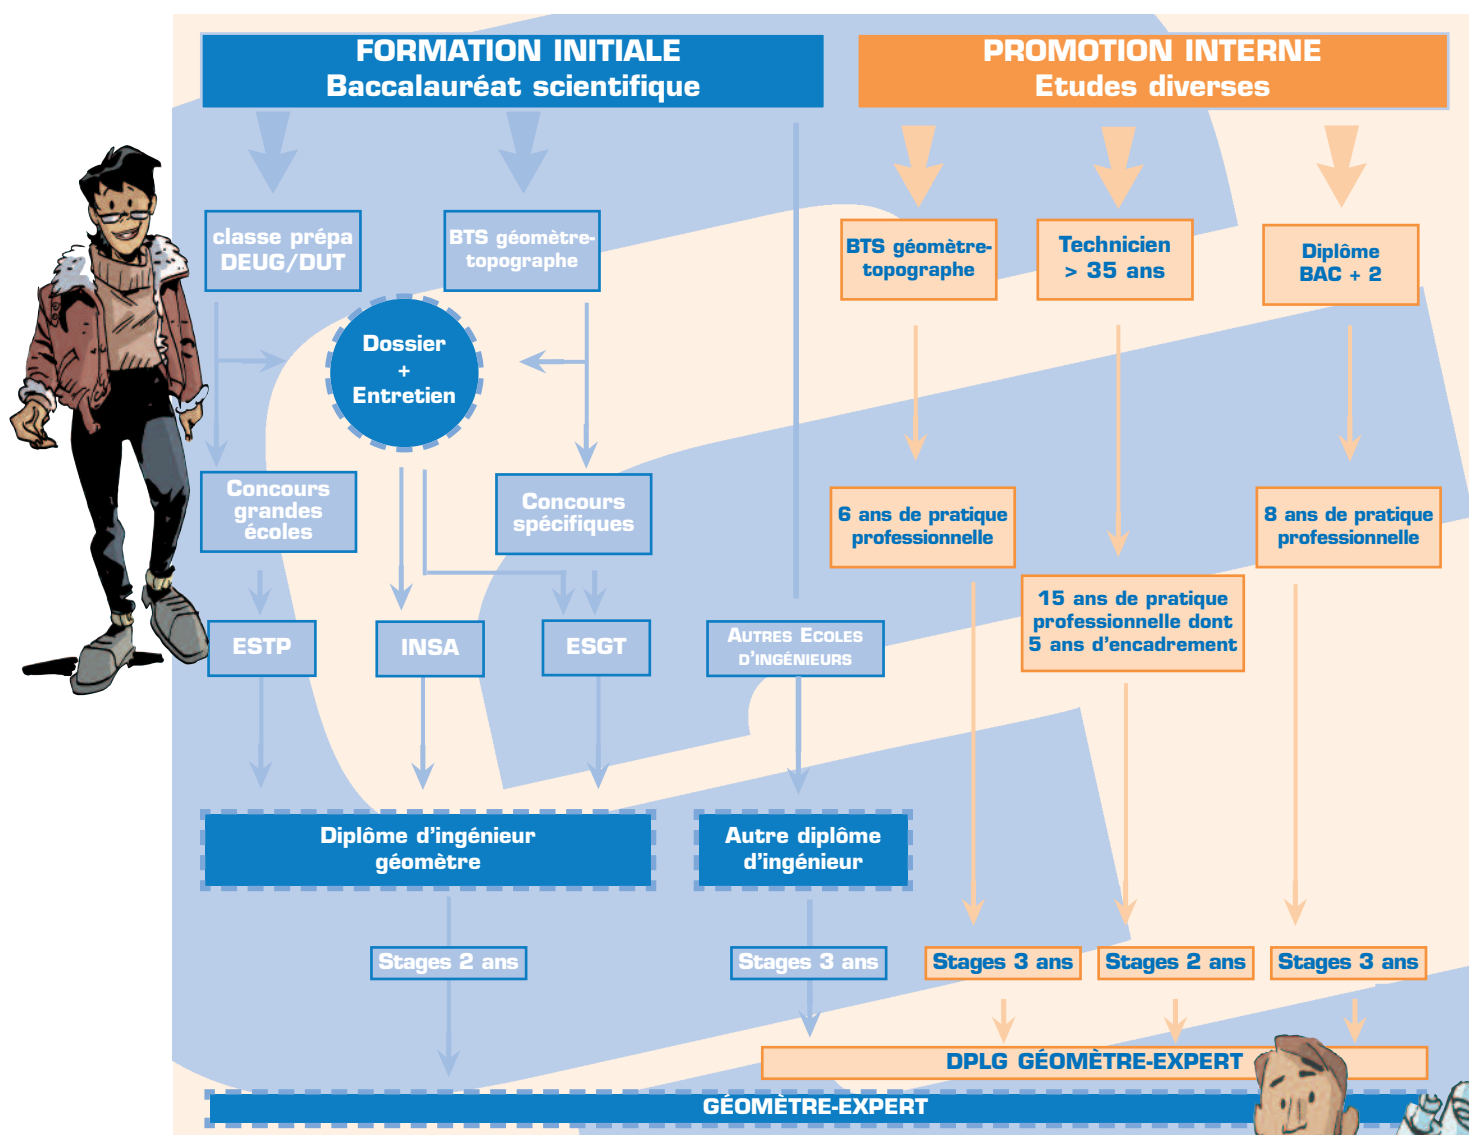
FORMATION INITIALE
Baccalauréat scientifique

PROMOTION INTERNE
Etudes diverses

classe prépa DEUG/DUT

BTS géomètre-topographe

Dossier + Entretien

Concours grandes écoles

Concours spécifiques

ESTP

INSA

ESGT

Autres Ecoles d'ingénieurs

Diplôme d'ingénieur géomètre

Autre diplôme d'ingénieur

Stages 2 ans

Stages 3 ans

BTS géomètre-topographe

Technicien > 35 ans

Diplôme BAC + 2

6 ans de pratique professionnelle

8 ans de pratique professionnelle

15 ans de pratique professionnelle dont 5 ans d'encadrement

Stages 3 ans

Stages 2 ans

Stages 3 ans

DPLG GÉOMÈTRE-EXPERT

GÉOMÈTRE-EXPERT